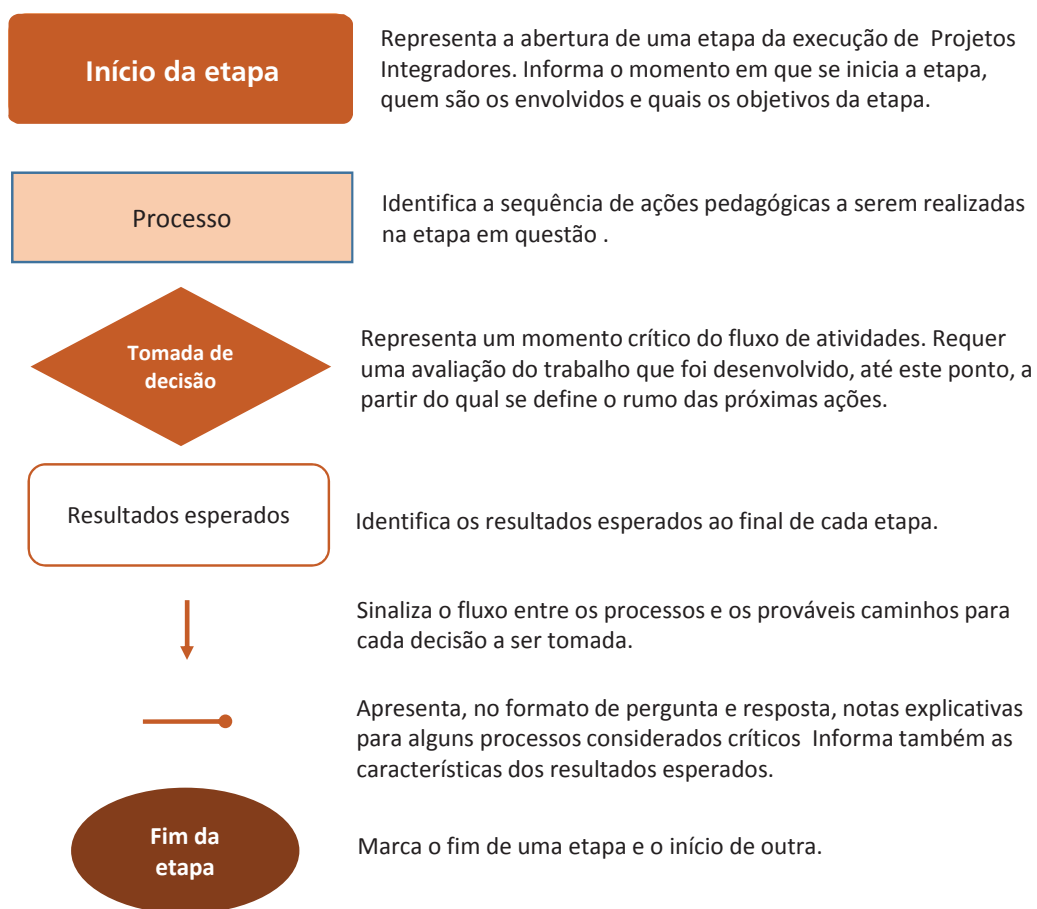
Início da etapa

Representa a abertura de uma etapa da execução de Projetos Integradores. Informa o momento em que se inicia a etapa, quem são os envolvidos e quais os objetivos da etapa.

Processo

Identifica a sequência de ações pedagógicas a serem realizadas na etapa em questão .

Tomada de decisão

Representa um momento crítico do fluxo de atividades. Requer uma avaliação do trabalho que foi desenvolvido, até este ponto, a partir do qual se define o rumo das próximas ações.

Resultados esperados

Identifica os resultados esperados ao final de cada etapa.

Sinaliza o fluxo entre os processos e os prováveis caminhos para cada decisão a ser tomada.

Apresenta, no formato de pergunta e resposta, notas explicativas para alguns processos considerados críticos Informa também as características dos resultados esperados.

Fim da etapa

Marca o fim de uma etapa e o início de outra.